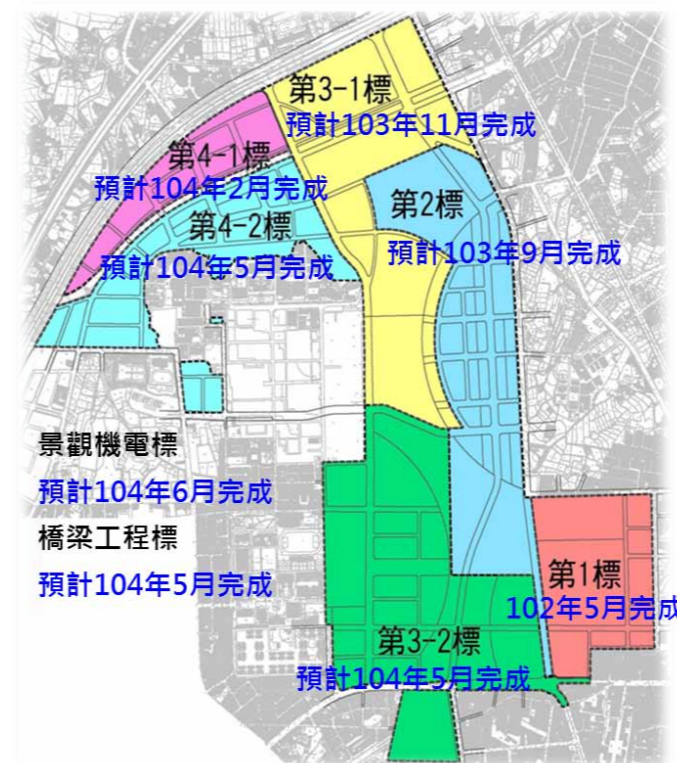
第3-1標
預計103年11月完成

第4-1標
預計104年2月完成

第4-2標
預計104年5月完成

第2標
預計103年9月完成

景觀機電標
預計104年6月完成

橋梁工程標
預計104年5月完成

第1標
102年5月完成

第3-2標
預計104年5月完成